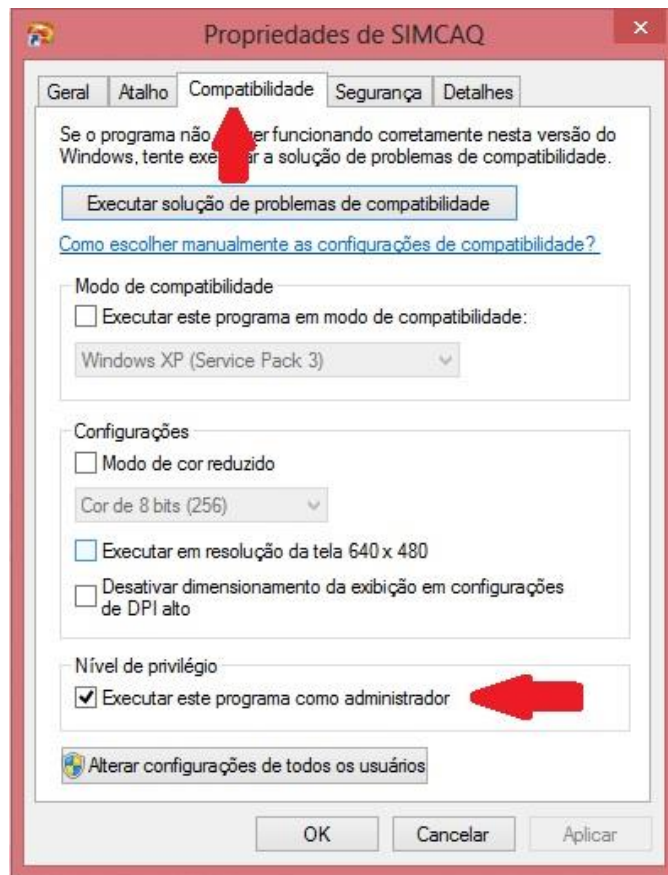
Propriedades de SIMCAQ

Geral | Atalho | Compatibilidade | Segurança | Detalhes

Se o programa não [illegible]ver funcionando corretamente nesta versão do Windows, tente exe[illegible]r a solução de problemas de compatibilidade.

Executar solução de problemas de compatibilidade

Como escolher manualmente as configurações de compatibilidade?

Modo de compatibilidade

Executar este programa em modo de compatibilidade:

Windows XP (Service Pack 3)

Configurações

Modo de cor reduzido

Cor de 8 bits (256)

Executar em resolução da tela 640 x 480

Desativar dimensionamento da exibição em configurações de DPI alto

Nível de privilégio

Executar este programa como administrador

Alterar configurações de todos os usuários

OK | Cancelar | Aplicar